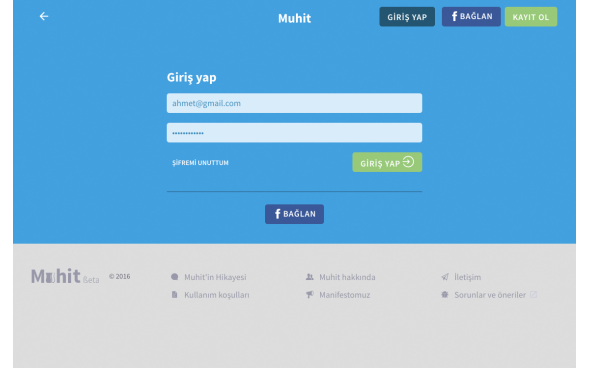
Muhit

GİRİŞ YAP

f BAĞLAN

KAYIT OL

Giriş yap

ahmet@gmail.com

••••••••••••

ŞİFREMİ UNUTTUM

GİRİŞ YAP

f BAĞLAN

Muhit Beta

© 2016

Muhit'in Hikayesi

Kullanım koşulları

Muhit hakkında

Manifestomuz

İletişim

Sorunlar ve öneriler